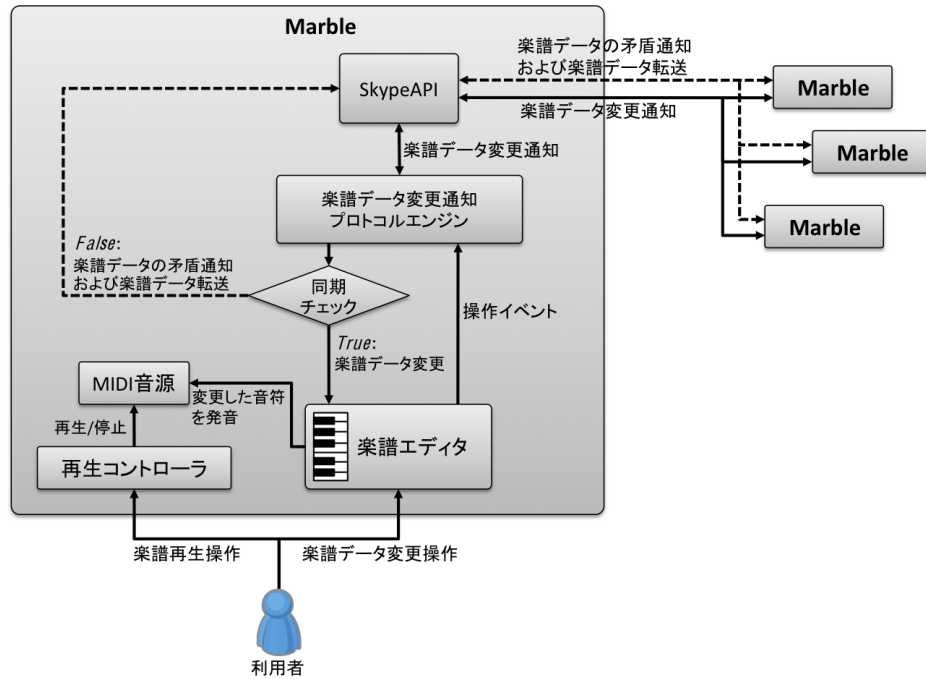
Marble

楽譜データの矛盾通知
および楽譜データ転送

SkypeAPI

楽譜データ変更通知

Marble

Marble

Marble

楽譜データ変更通知

楽譜データ変更通知
プロトコルエンジン

*False*:
楽譜データの矛盾通知
および楽譜データ転送

同期
チェック

操作イベント

*True*:
楽譜データ変更

MIDI音源

変更した音符
を発音

再生/停止

楽譜エディタ

再生コントローラ

楽譜再生操作

楽譜データ変更操作

利用者